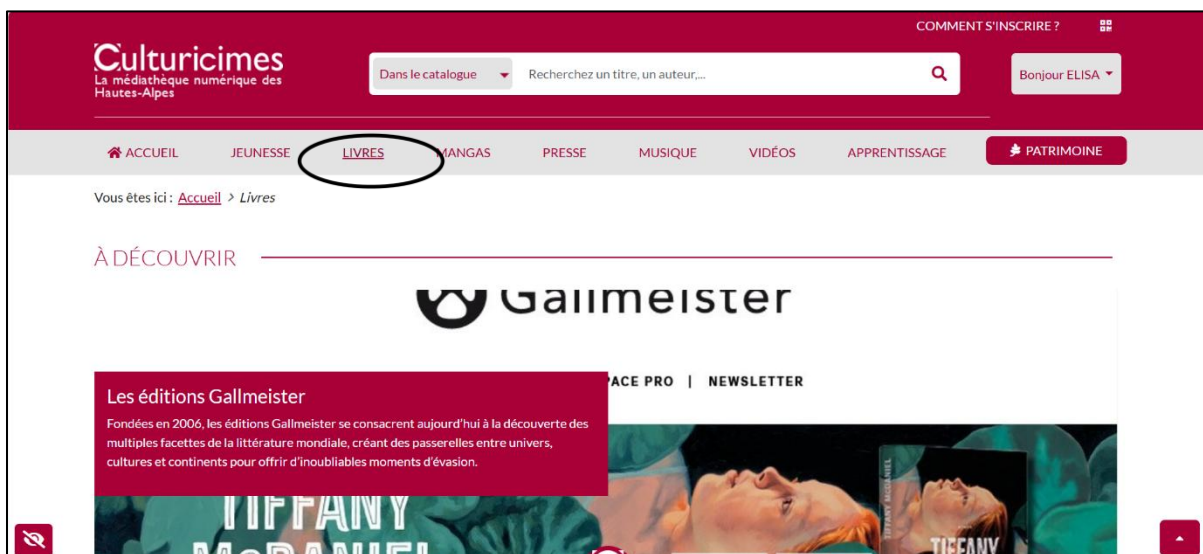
COMMENT S'INSCRIRE ?

Culturicimes
La médiathèque numérique des Hautes-Alpes

Dans le catalogue
Recherchez un titre, un auteur,...

Bonjour ELISA

ACCUEIL JEUNESSE LIVRES MANGAS PRESSE MUSIQUE VIDÉOS APPRENTISSAGE PATRIMOINE

Vous êtes ici : Accueil > Livres

À DÉCOUVRIR

Gallmeister

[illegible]ACE PRO | NEWSLETTER

Les éditions Gallmeister

Fondées en 2006, les éditions Gallmeister se consacrent aujourd'hui à la découverte des multiples facettes de la littérature mondiale, créant des passerelles entre univers, cultures et continents pour offrir d'inoubliables moments d'évasion.

TIFFANY
TIFFANY McDANIEL
TIFFANY